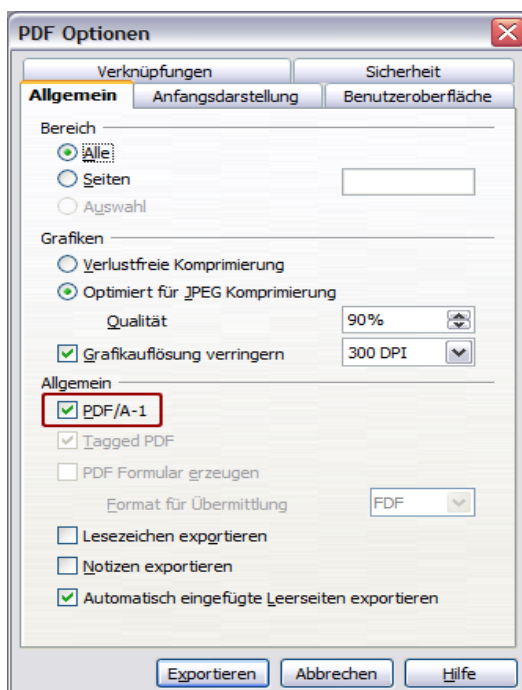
PDF Optionen

Verknüpfungen
Sicherheit
Allgemein
Anfangsdarstellung
Benutzeroberfläche

Bereich
Alle
Seiten
Auswahl

Grafiken
Verlustfreie Komprimierung
Optimiert für JPEG Komprimierung
Qualität
90%
Grafikauflösung verringern
300 DPI

Allgemein
PDF/A-1
Tagged PDF
PDF Formular erzeugen
Format für Übermittlung
FDF
Lesezeichen exportieren
Notizen exportieren
Automatisch eingefügte Leerseiten exportieren

Exportieren
Abbrechen
Hilfe